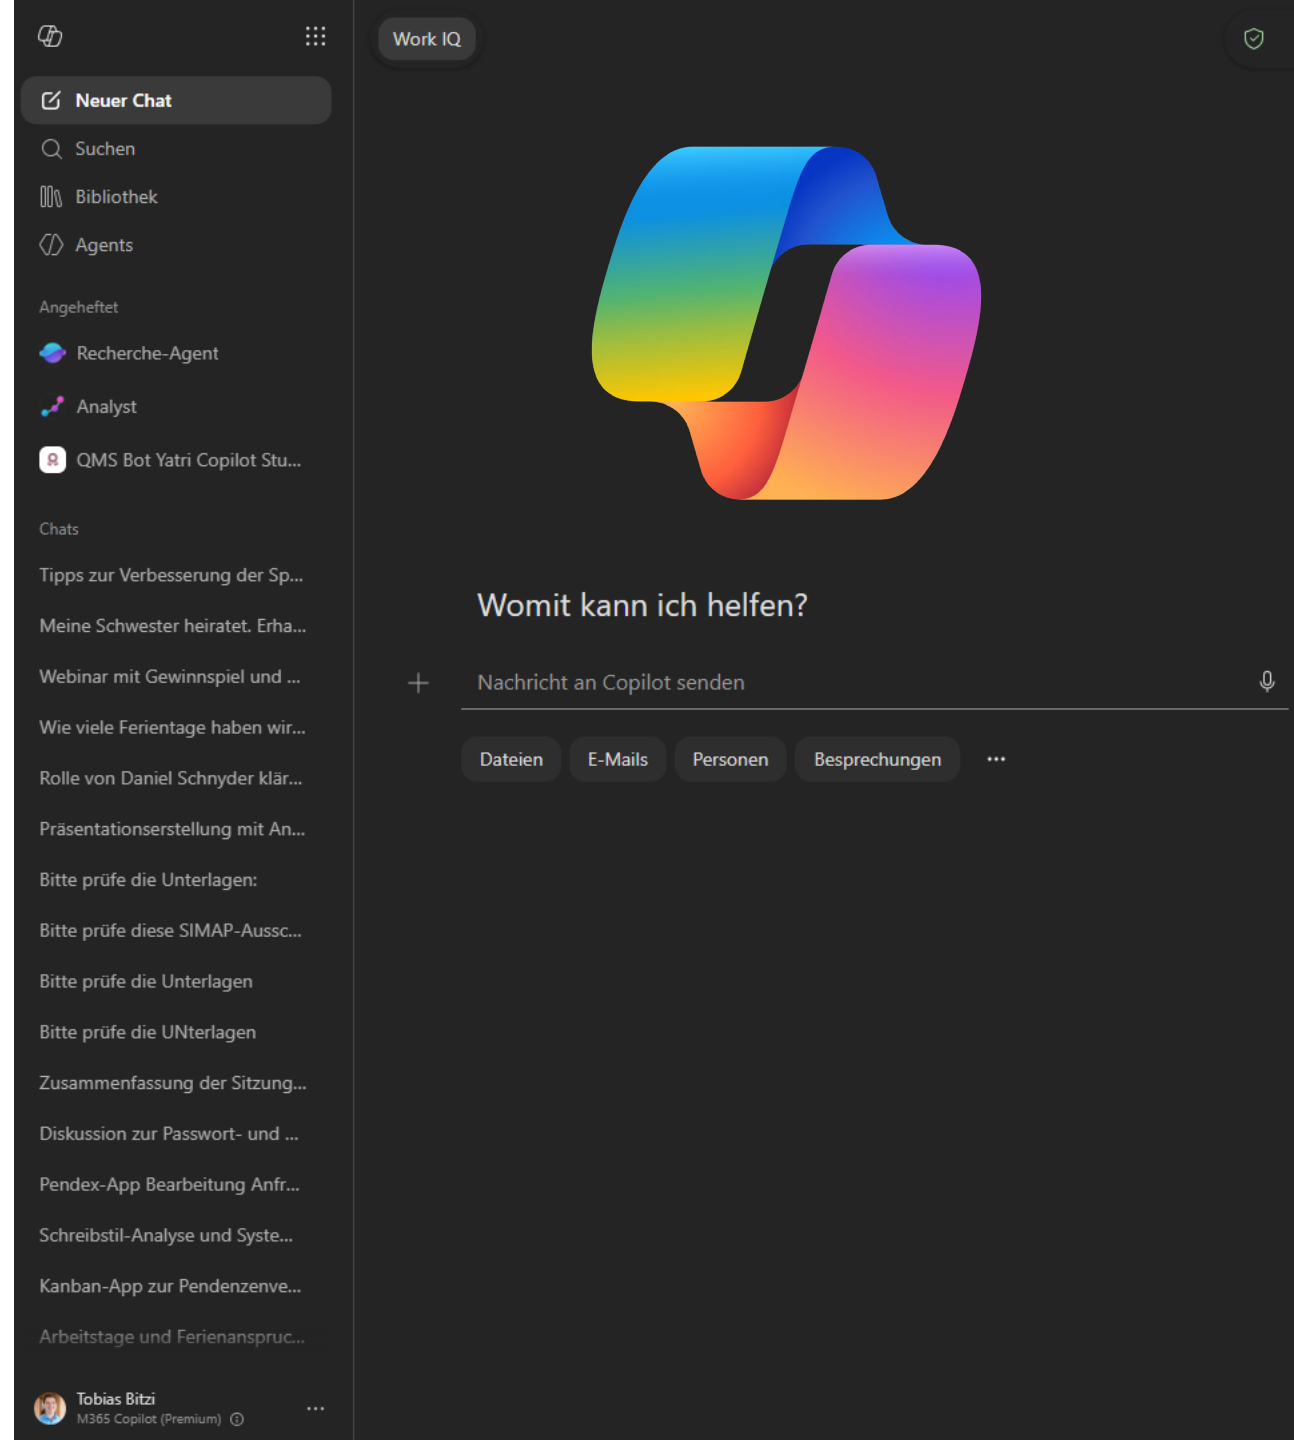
Neuer Chat
Suchen
Bibliothek
Agents

Angeheftet
Recherche-Agent
Analyst
QMS Bot Yatri Copilot Stu...

Chats
Tipps zur Verbesserung der Sp...
Meine Schwester heiratet. Erha...
Webinar mit Gewinnspiel und ...
Wie viele Ferientage haben wir...
Rolle von Daniel Schnyder klär...
Präsentationserstellung mit An...
Bitte prüfe die Unterlagen:
Bitte prüfe diese SIMAP-Aussc...
Bitte prüfe die Unterlagen
Bitte prüfe die UNterlagen
Zusammenfassung der Sitzung...
Diskussion zur Passwort- und ...
Pendex-App Bearbeitung Anfr...
Schreibstil-Analyse und Syste...
Kanban-App zur Pendenzenve...
Arbeitstage und Ferienanspruc...

Tobias Bitzi
M365 Copilot (Premium)

Work IQ

Womit kann ich helfen?

Nachricht an Copilot senden

Dateien
E-Mails
Personen
Besprechungen
...